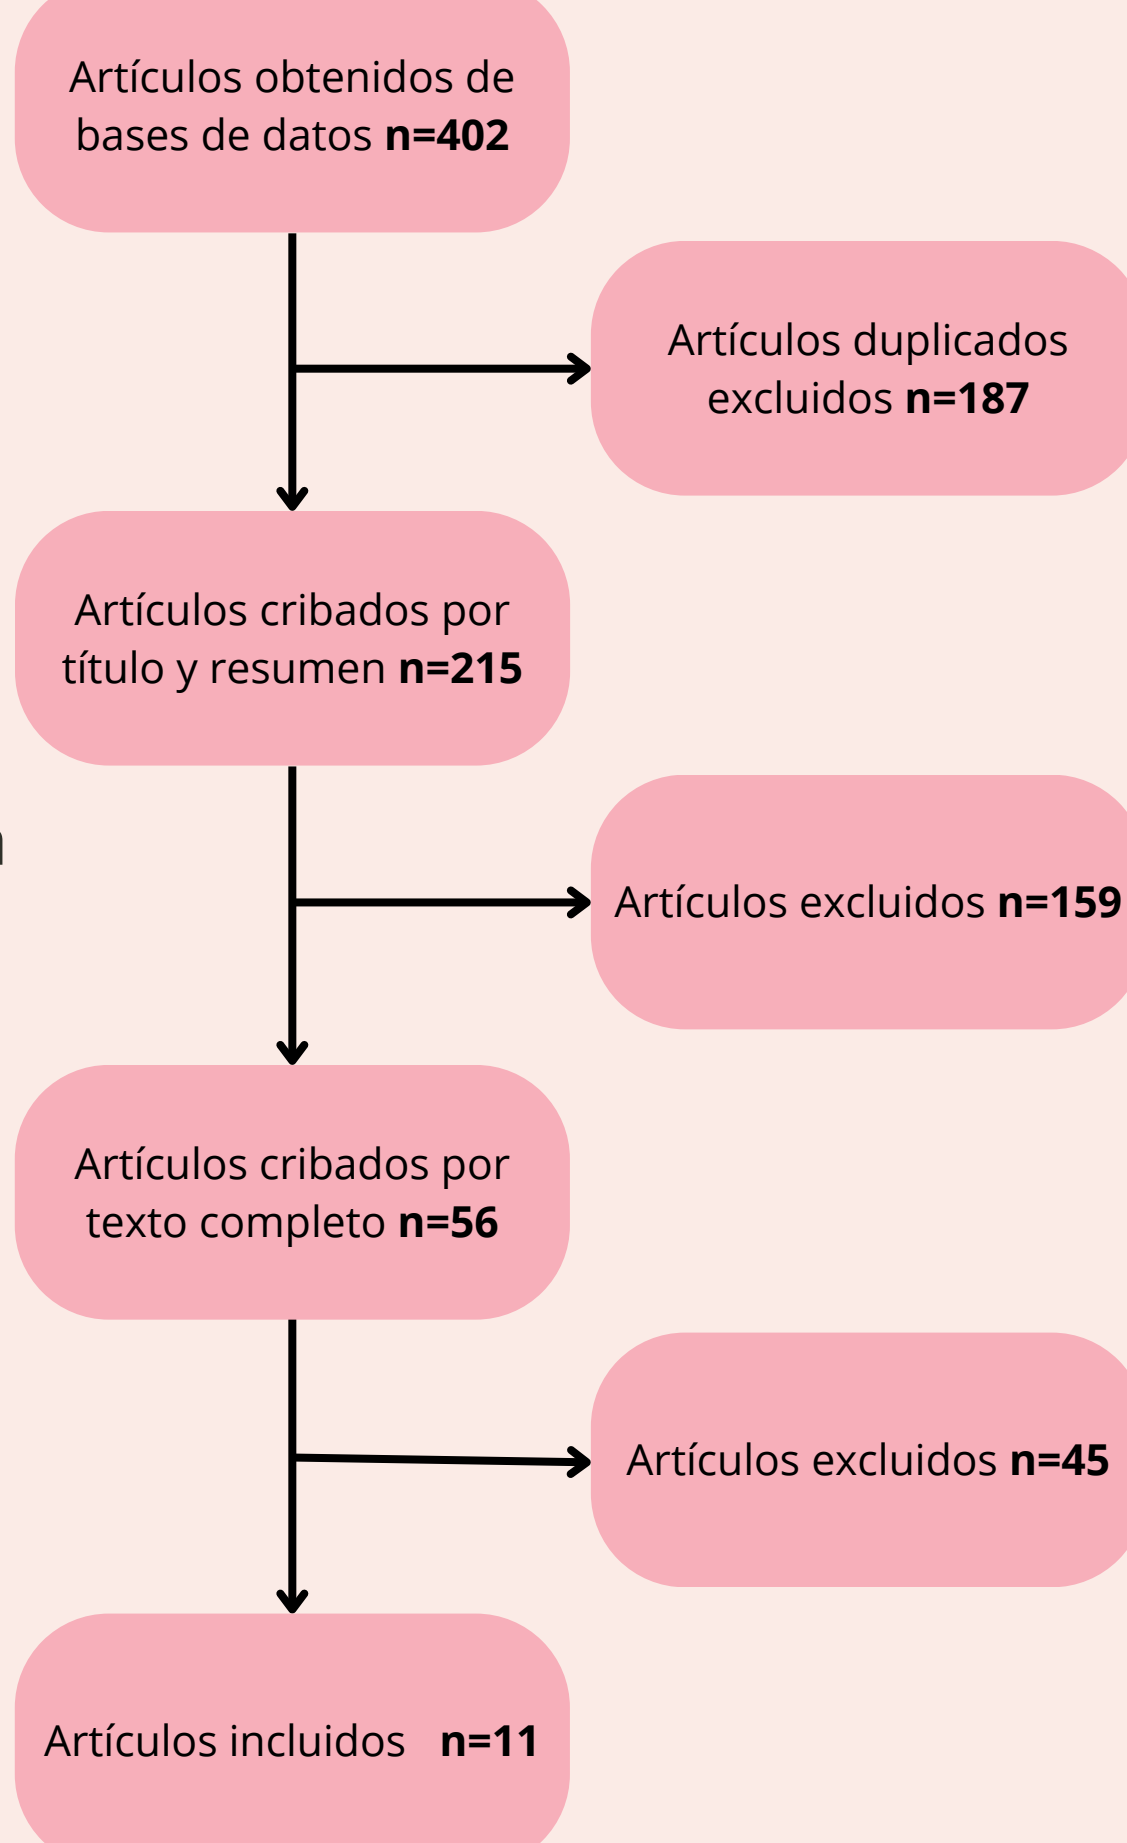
Artículos obtenidos de bases de datos **n=402**

Artículos duplicados excluidos **n=187**

Artículos cribados por título y resumen **n=215**

Artículos excluidos **n=159**

Artículos cribados por texto completo **n=56**

Artículos excluidos **n=45**

Artículos incluidos **n=11**